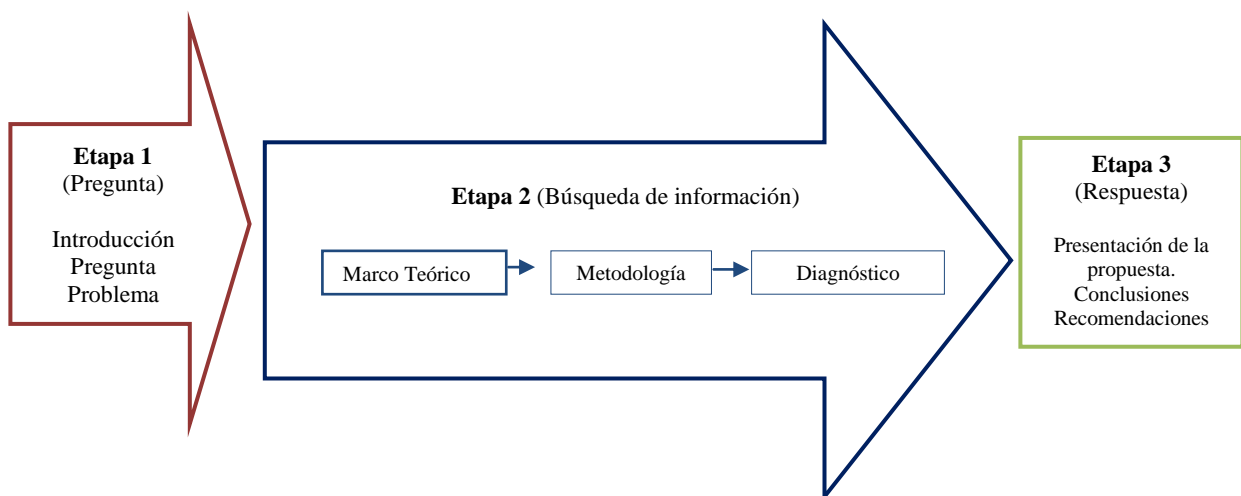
Etapa 1
(Pregunta)

Introducción
Pregunta
Problema

Etapa 2 (Búsqueda de información)

Marco Teórico

Metodología

Diagnóstico

Etapa 3
(Respuesta)

Presentación de la propuesta.
Conclusiones
Recomendaciones